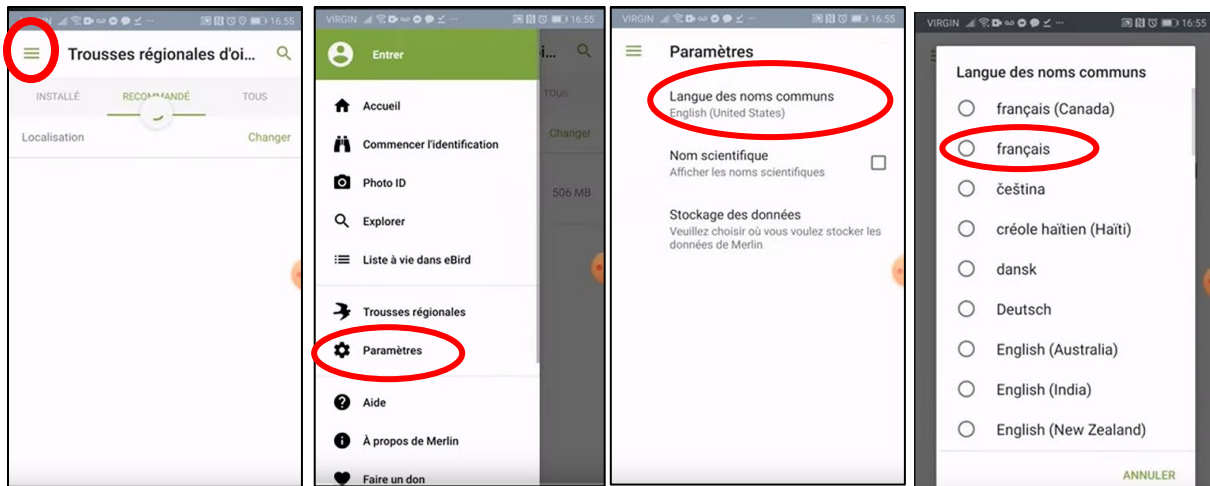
VIRGIN 16:55

Trousses régionales d'oi...

INSTALLÉ RECOMMANDÉ TOUS

Localisation Changer

VIRGIN 16:55

Entrer

Accueil

Commencer l'identification

Photo ID

Explorer

Liste à vie dans eBird

Trousses régionales

Paramètres

Aide

À propos de Merlin

Faire un don

TOUS

Changer

506 MB

VIRGIN 16:55

Paramètres

Langue des noms communs
English (United States)

Nom scientifique
Afficher les noms scientifiques

Stockage des données
Veuillez choisir où vous voulez stocker les données de Merlin

VIRGIN 16:55

Langue des noms communs

français (Canada)

français

čeština

créole haïtien (Haïti)

dansk

Deutsch

English (Australia)

English (India)

English (New Zealand)

ANNULER